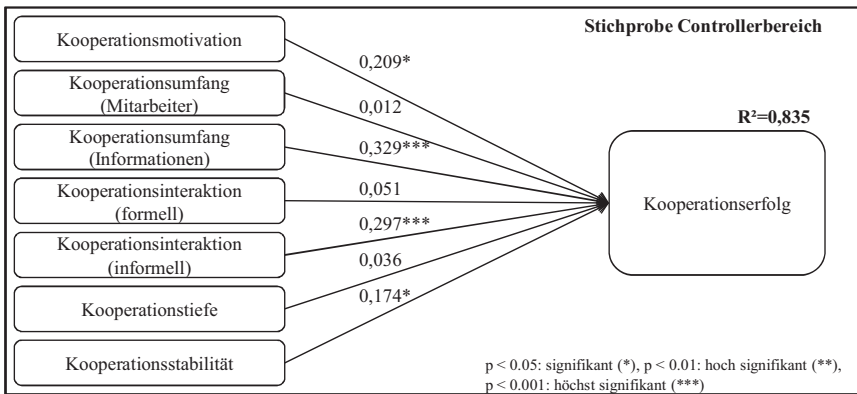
Stichprobe Controllerbereich

Kooperationsmotivation

0,209*

Kooperationsumfang (Mitarbeiter)

0,012

Kooperationsumfang (Informationen)

0,329***

Kooperationsinteraktion (formell)

0,051

Kooperationsinteraktion (informell)

0,297***

0,036

Kooperationstiefe

0,174*

Kooperationsstabilität

R²=0,835

Kooperationserfolg

p < 0.05: signifikant (*), p < 0.01: hoch signifikant (**), p < 0.001: höchst signifikant (***)